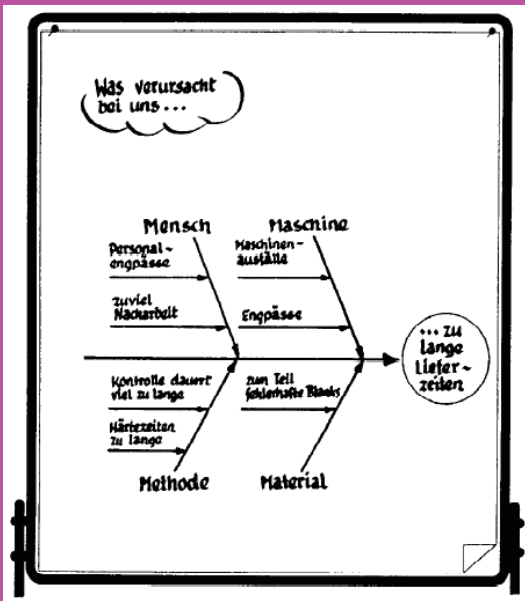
Was verursacht bei uns ...

Mensch

Maschine

Personal-engpässe

zuviel Nacharbeit

Maschinen-ausfälle

Engpässe

... zu lange Liefer-zeiten

Kontrolle dauert viel zu lange

Härtezeiten zu lange

zum Teil fehlerhafte Blanks

Methode

Material